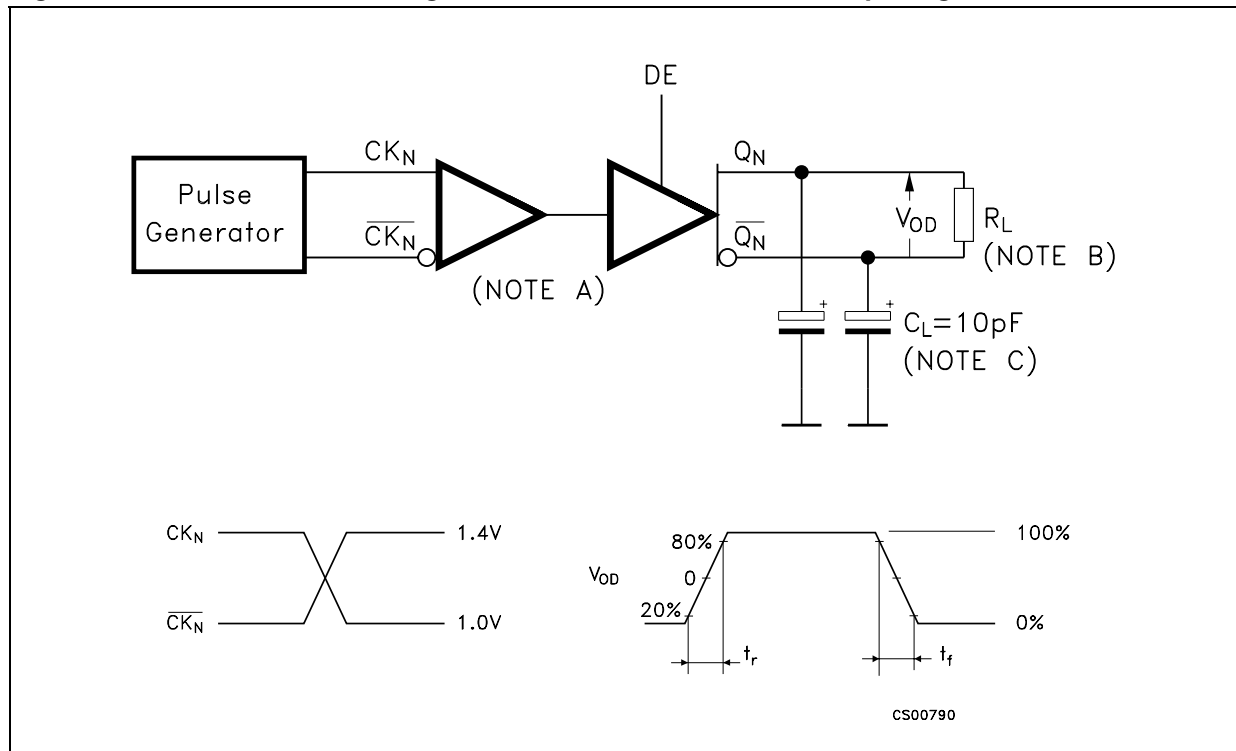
DE

Pulse Generator

$CK_N$

$\overline{CK_N}$

$Q_N$

$\overline{Q_N}$

$V_{OD}$

$R_L$

(NOTE B)

(NOTE A)

$C_L=10pF$

(NOTE C)

$CK_N$

$\overline{CK_N}$

1.4V

1.0V

$V_{OD}$

80%

0

20%

100%

0%

$t_r$

$t_f$

CS00790